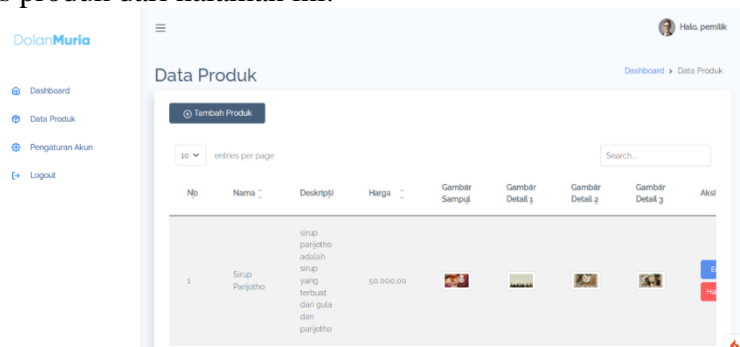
s produk dari halaman ini.

DolanMuria

Dashboard
Data Produk
Pengaturan Akun
Logout

≡

Halo, pemilik

Data Produk

Dashboard › Data Produk

Tambah Produk

10 entries per page

Search...

| No | Nama | Deskripsi | Harga | Gambar Sampul | Gambar Detail 1 | Gambar Detail 2 | Gambar Detail 3 | Aksi |
|---|---|---|---|---|---|---|---|---|
| 1 | Sirup Parijotho | sirup parijotho adalah sirup yang terbuat dari gula dan parijotho | 50.000,00 | | | | | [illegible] Ha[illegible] |